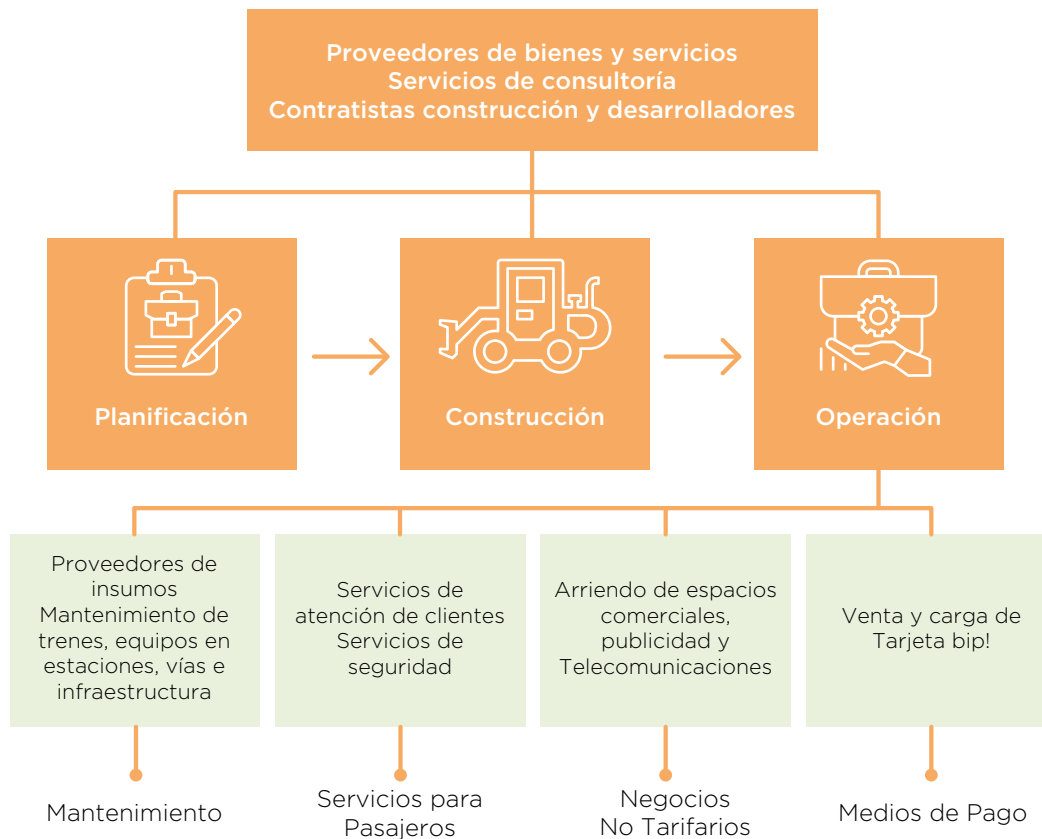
Proveedores de bienes y servicios
Servicios de consultoría
Contratistas construcción y desarrolladores

Planificación

Construcción

Operación

Proveedores de insumos
Mantenimiento de trenes, equipos en estaciones, vías e infraestructura

Servicios de atención de clientes
Servicios de seguridad

Arriendo de espacios comerciales, publicidad y Telecomunicaciones

Venta y carga de Tarjeta bip!

Mantenimiento

Servicios para Pasajeros

Negocios No Tarifarios

Medios de Pago